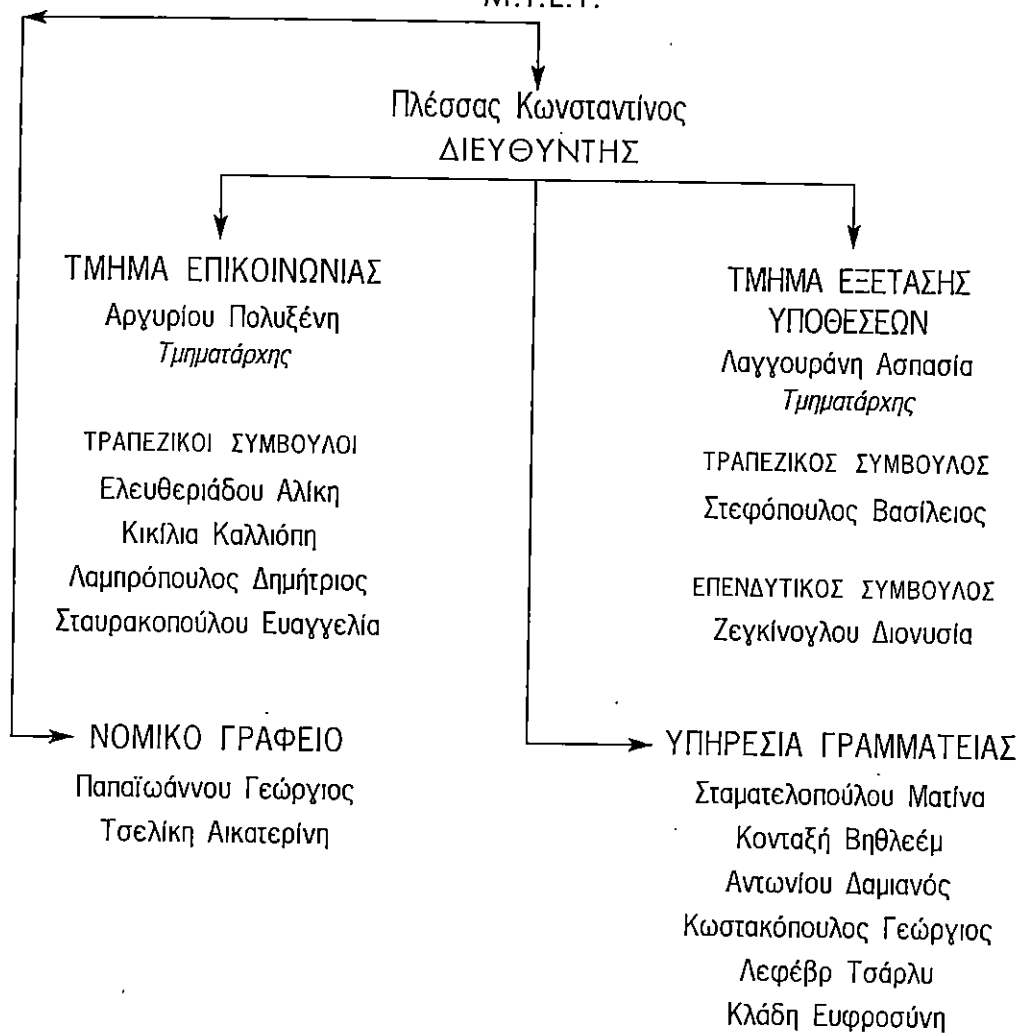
M.T.E.T.

Πλέσσας Κωνσταντίνος
ΔΙΕΥΘΥΝΤΗΣ

ΤΜΗΜΑ ΕΠΙΚΟΙΝΩΝΙΑΣ
Αργυρίου Πολυξένη
Τμηματάρχης

ΤΡΑΠΕΖΙΚΟΙ ΣΥΜΒΟΥΛΟΙ
Ελευθεριάδου Αλίκη
Κικίλια Καλλιόπη
Λαμπρόπουλος Δημήτριος
Σταυρακοπούλου Ευαγγελία

ΤΜΗΜΑ ΕΞΕΤΑΣΗΣ ΥΠΟΘΕΣΕΩΝ
Λαγγουράνη Ασπασία
Τμηματάρχης

ΤΡΑΠΕΖΙΚΟΣ ΣΥΜΒΟΥΛΟΣ
Στεφόπουλος Βασίλειος

ΕΠΕΝΔΥΤΙΚΟΣ ΣΥΜΒΟΥΛΟΣ
Ζεγκίνογλου Διονυσία

ΝΟΜΙΚΟ ΓΡΑΦΕΙΟ
Παπαϊωάννου Γεώργιος
Τσελίκη Αικατερίνη

ΥΠΗΡΕΣΙΑ ΓΡΑΜΜΑΤΕΙΑΣ
Σταματελοπούλου Ματίνα
Κονταξή Βηθλεέμ
Αντωνίου Δαμιανός
Κωστακόπουλος Γεώργιος
Λεφέβρ Τσάρλυ
Κλάδη Ευφροσύνη